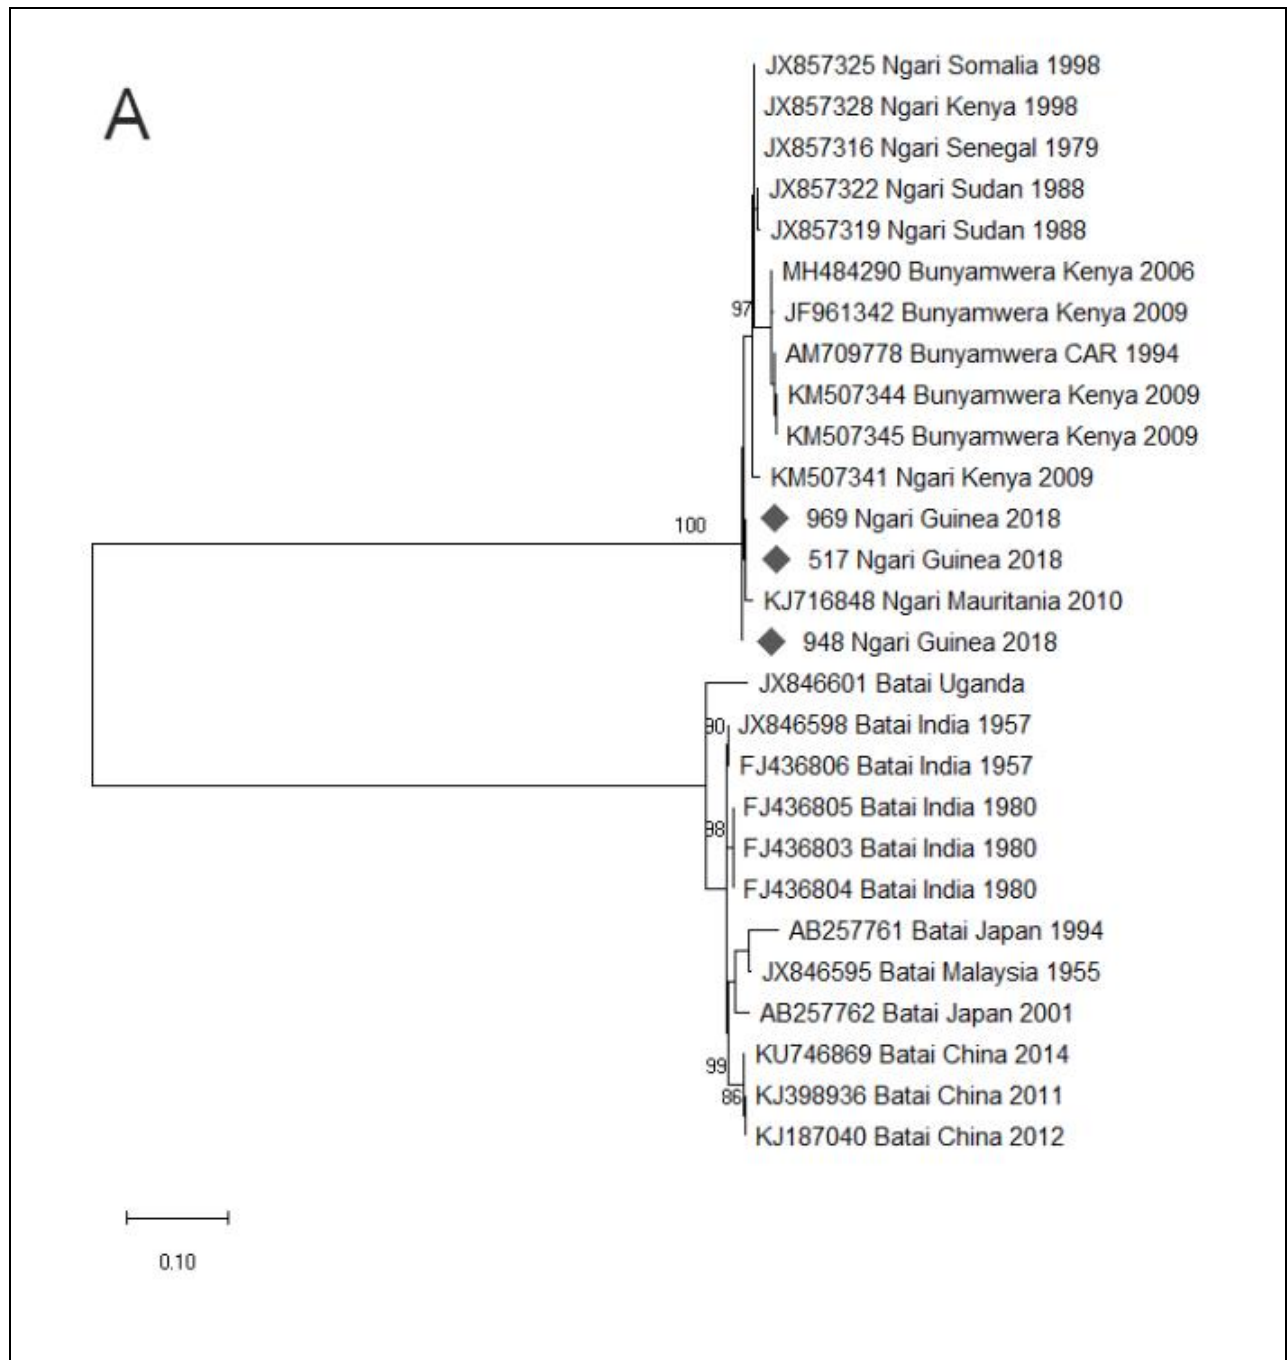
A

JX857325 Ngari Somalia 1998
JX857328 Ngari Kenya 1998
JX857316 Ngari Senegal 1979
JX857322 Ngari Sudan 1988
JX857319 Ngari Sudan 1988
MH484290 Bunyamwera Kenya 2006
97
JF961342 Bunyamwera Kenya 2009
AM709778 Bunyamwera CAR 1994
KM507344 Bunyamwera Kenya 2009
KM507345 Bunyamwera Kenya 2009
KM507341 Ngari Kenya 2009
100
969 Ngari Guinea 2018
517 Ngari Guinea 2018
KJ716848 Ngari Mauritania 2010
948 Ngari Guinea 2018
JX846601 Batai Uganda
90
JX846598 Batai India 1957
FJ436806 Batai India 1957
FJ436805 Batai India 1980
98
FJ436803 Batai India 1980
FJ436804 Batai India 1980
AB257761 Batai Japan 1994
JX846595 Batai Malaysia 1955
AB257762 Batai Japan 2001
99
KU746869 Batai China 2014
86
KJ398936 Batai China 2011
KJ187040 Batai China 2012

0.10